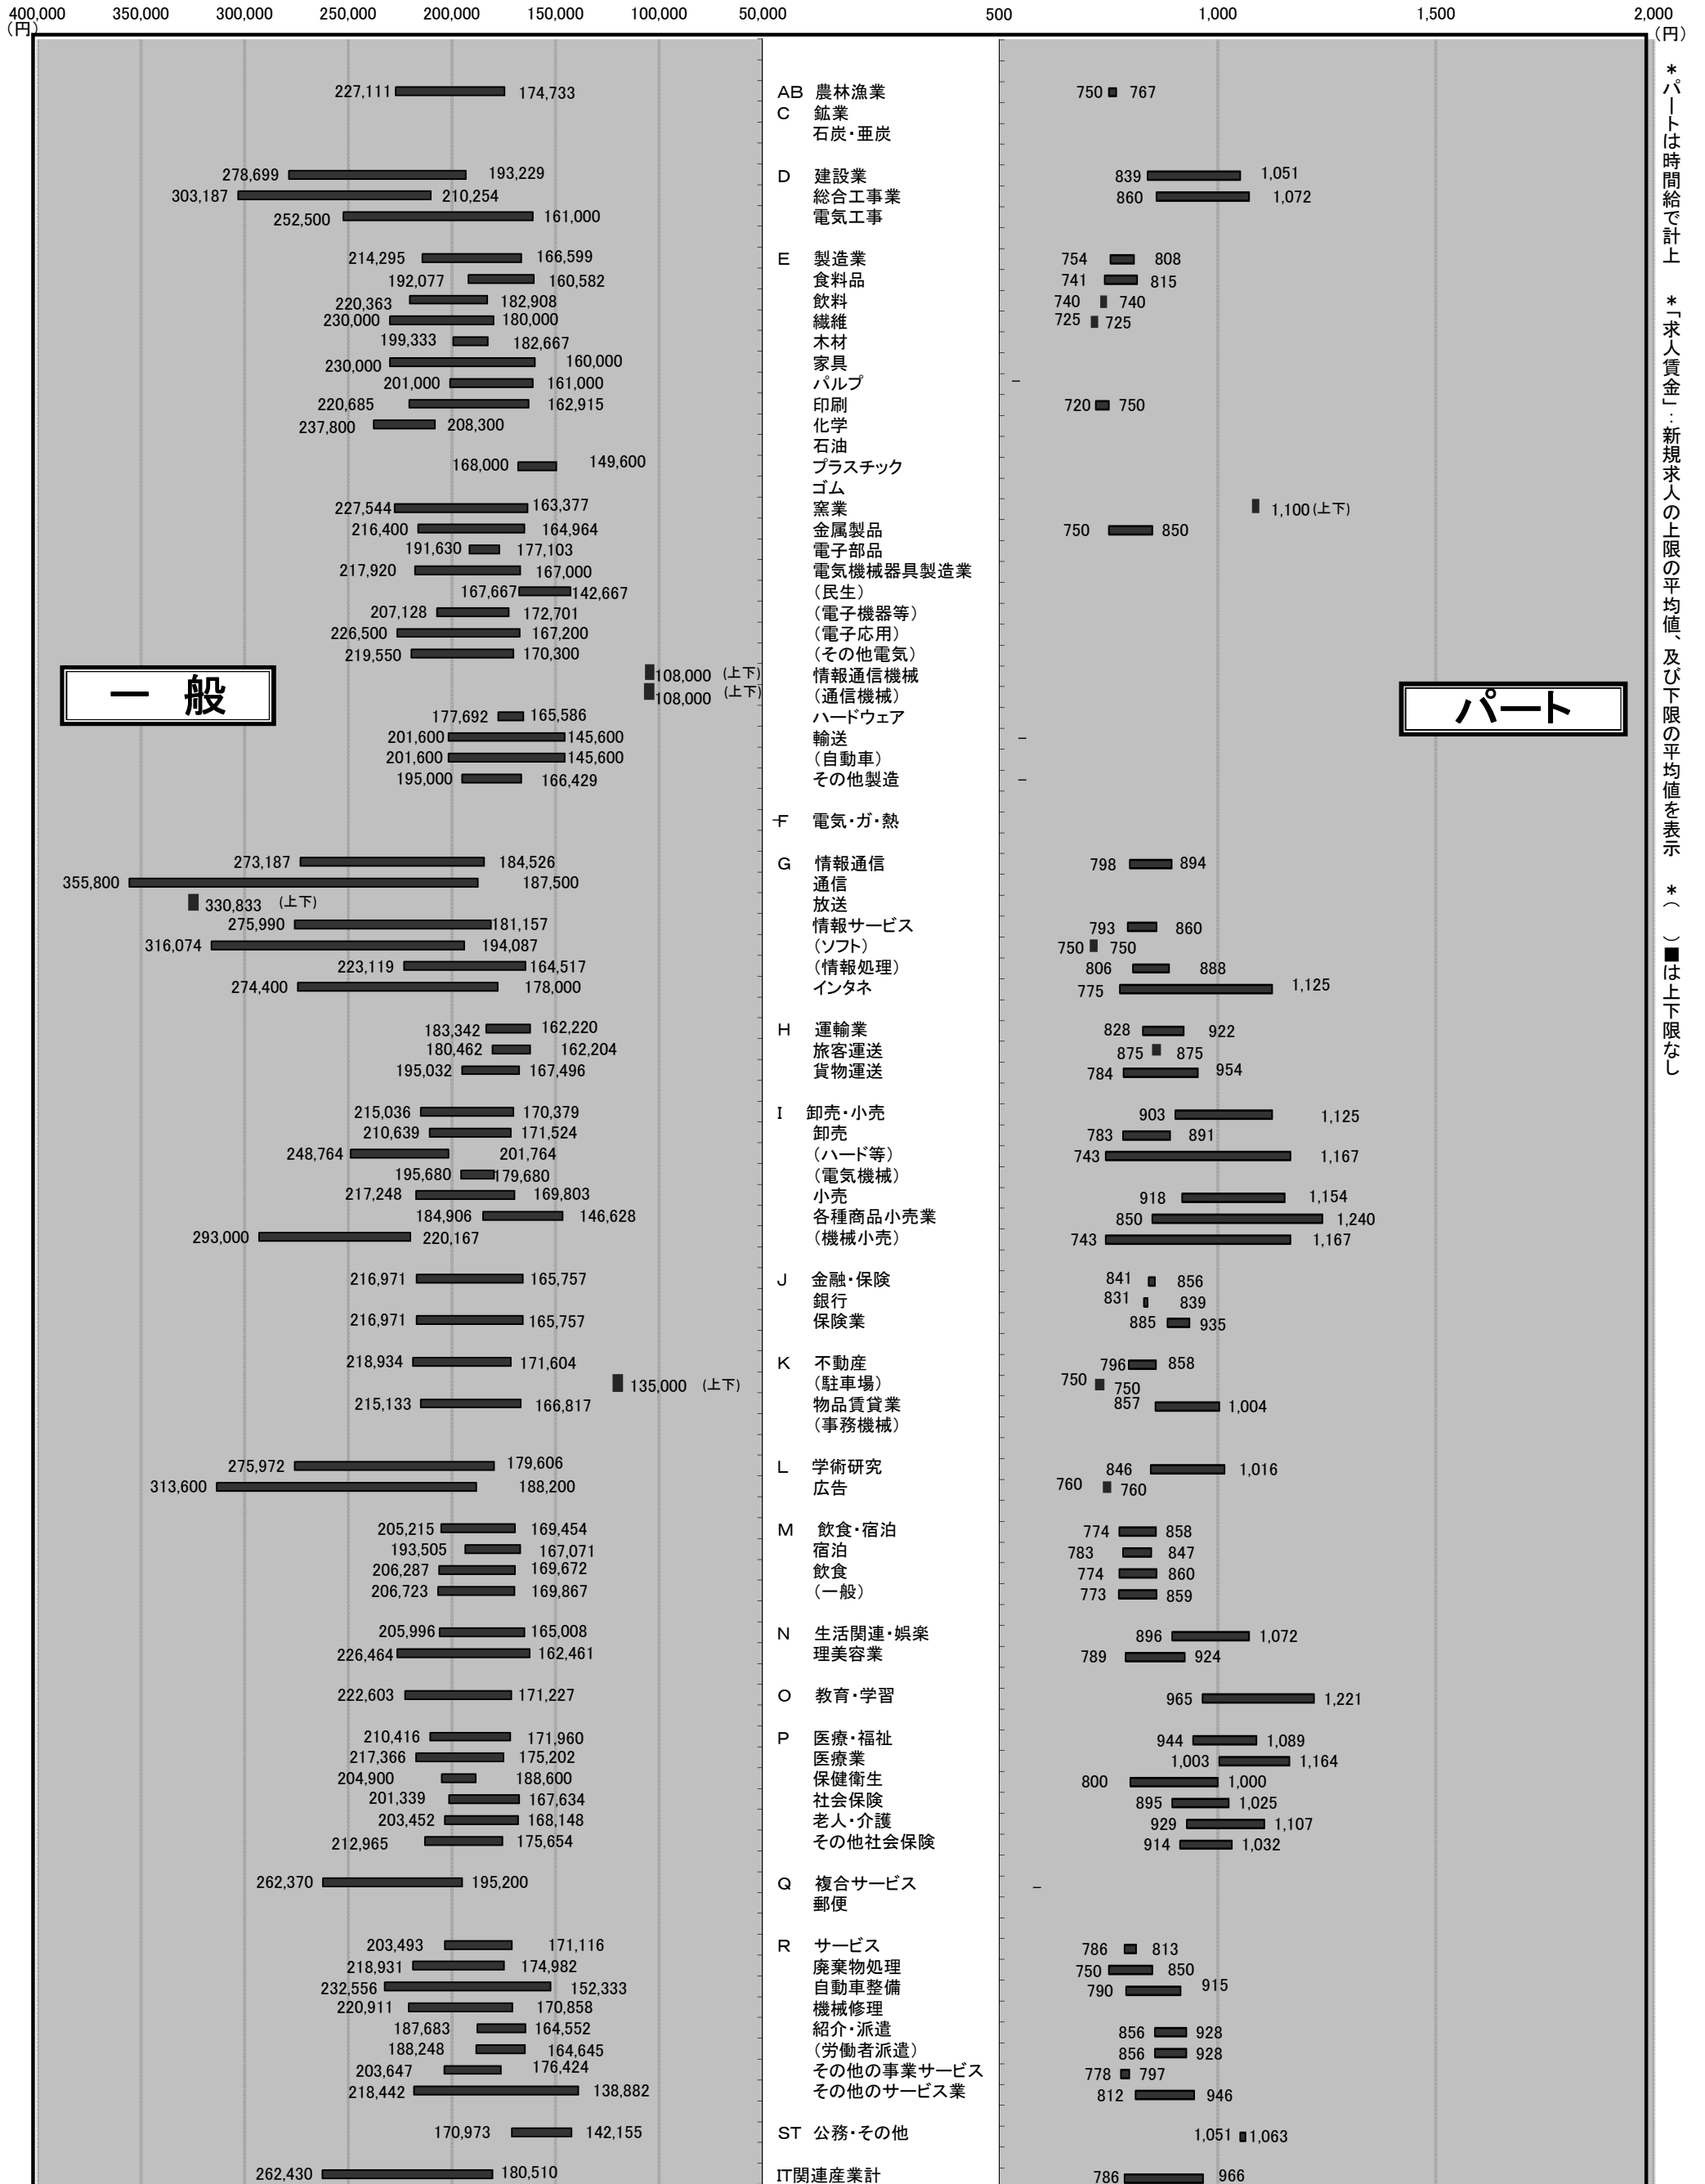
400,000 (円) 350,000 300,000 250,000 200,000 150,000 100,000 50,000 500 1,000 1,500 2,000 (円)

＊パートは時間給で計上 ＊「求人賃金」：新規求人の上限の平均値、及び下限の平均値を表示 ＊( )■は上下限なし

一 般

パート

| 一般 上限 | 一般 下限 | 産業 | パート 下限 | パート 上限 |
|---|---|---|---|---|
| 227,111 | 174,733 | AB 農林漁業 | 750 | 767 |
| | | C 鉱業 | | |
| | | 石炭・亜炭 | | |
| 278,699 | 193,229 | D 建設業 | 839 | 1,051 |
| 303,187 | 210,254 | 総合工事業 | 860 | 1,072 |
| 252,500 | 161,000 | 電気工事 | | |
| 214,295 | 166,599 | E 製造業 | 754 | 808 |
| 192,077 | 160,582 | 食料品 | 741 | 815 |
| 220,363 | 182,908 | 飲料 | 740 | 740 |
| 230,000 | 180,000 | 繊維 | 725 | 725 |
| 199,333 | 182,667 | 木材 | | |
| 230,000 | 160,000 | 家具 | | |
| 201,000 | 161,000 | パルプ | – | |
| 220,685 | 162,915 | 印刷 | 720 | 750 |
| 237,800 | 208,300 | 化学 | | |
| | | 石油 | | |
| 168,000 | 149,600 | プラスチック | | |
| | | ゴム | | |
| 227,544 | 163,377 | 窯業 | | 1,100 (上下) |
| 216,400 | 164,964 | 金属製品 | 750 | 850 |
| 191,630 | 177,103 | 電子部品 | | |
| 217,920 | 167,000 | 電気機械器具製造業 | | |
| 167,667 | 142,667 | (民生) | | |
| 207,128 | 172,701 | (電子機器等) | | |
| 226,500 | 167,200 | (電子応用) | | |
| 219,550 | 170,300 | (その他電気) | | |
| | 108,000 (上下) | 情報通信機械 | | |
| | 108,000 (上下) | (通信機械) | | |
| 177,692 | 165,586 | ハードウェア | | |
| 201,600 | 145,600 | 輸送 | – | |
| 201,600 | 145,600 | (自動車) | | |
| 195,000 | 166,429 | その他製造 | – | |
| | | F 電気・ガ・熱 | | |
| 273,187 | 184,526 | G 情報通信 | 798 | 894 |
| 355,800 | 187,500 | 通信 | | |
| 330,833 (上下) | | 放送 | | |
| 275,990 | 181,157 | 情報サービス | 793 | 860 |
| 316,074 | 194,087 | (ソフト) | 750 | 750 |
| 223,119 | 164,517 | (情報処理) | 806 | 888 |
| 274,400 | 178,000 | インタネ | 775 | 1,125 |
| 183,342 | 162,220 | H 運輸業 | 828 | 922 |
| 180,462 | 162,204 | 旅客運送 | 875 | 875 |
| 195,032 | 167,496 | 貨物運送 | 784 | 954 |
| 215,036 | 170,379 | I 卸売・小売 | 903 | 1,125 |
| 210,639 | 171,524 | 卸売 | 783 | 891 |
| 248,764 | 201,764 | (ハード等) | 743 | 1,167 |
| 195,680 | 179,680 | (電気機械) | | |
| 217,248 | 169,803 | 小売 | 918 | 1,154 |
| 184,906 | 146,628 | 各種商品小売業 | 850 | 1,240 |
| 293,000 | 220,167 | (機械小売) | 743 | 1,167 |
| 216,971 | 165,757 | J 金融・保険 | 841 | 856 |
| | | 銀行 | 831 | 839 |
| 216,971 | 165,757 | 保険業 | 885 | 935 |
| 218,934 | 171,604 | K 不動産 | 796 | 858 |
| | 135,000 (上下) | (駐車場) | 750 | 750 |
| 215,133 | 166,817 | 物品賃貸業 | 857 | 1,004 |
| | | (事務機械) | | |
| 275,972 | 179,606 | L 学術研究 | 846 | 1,016 |
| 313,600 | 188,200 | 広告 | 760 | 760 |
| 205,215 | 169,454 | M 飲食・宿泊 | 774 | 858 |
| 193,505 | 167,071 | 宿泊 | 783 | 847 |
| 206,287 | 169,672 | 飲食 | 774 | 860 |
| 206,723 | 169,867 | (一般) | 773 | 859 |
| 205,996 | 165,008 | N 生活関連・娯楽 | 896 | 1,072 |
| 226,464 | 162,461 | 理美容業 | 789 | 924 |
| 222,603 | 171,227 | O 教育・学習 | 965 | 1,221 |
| 210,416 | 171,960 | P 医療・福祉 | 944 | 1,089 |
| 217,366 | 175,202 | 医療業 | 1,003 | 1,164 |
| 204,900 | 188,600 | 保健衛生 | 800 | 1,000 |
| 201,339 | 167,634 | 社会保険 | 895 | 1,025 |
| 203,452 | 168,148 | 老人・介護 | 929 | 1,107 |
| 212,965 | 175,654 | その他社会保険 | 914 | 1,032 |
| 262,370 | 195,200 | Q 複合サービス | – | |
| | | 郵便 | | |
| 203,493 | 171,116 | R サービス | 786 | 813 |
| 218,931 | 174,982 | 廃棄物処理 | 750 | 850 |
| 232,556 | 152,333 | 自動車整備 | 790 | 915 |
| 220,911 | 170,858 | 機械修理 | | |
| 187,683 | 164,552 | 紹介・派遣 | 856 | 928 |
| 188,248 | 164,645 | (労働者派遣) | 856 | 928 |
| 203,647 | 176,424 | その他の事業サービス | 778 | 797 |
| 218,442 | 138,882 | その他のサービス業 | 812 | 946 |
| 170,973 | 142,155 | ST 公務・その他 | 1,051 | 1,063 |
| 262,430 | 180,510 | IT関連産業計 | 786 | 966 |